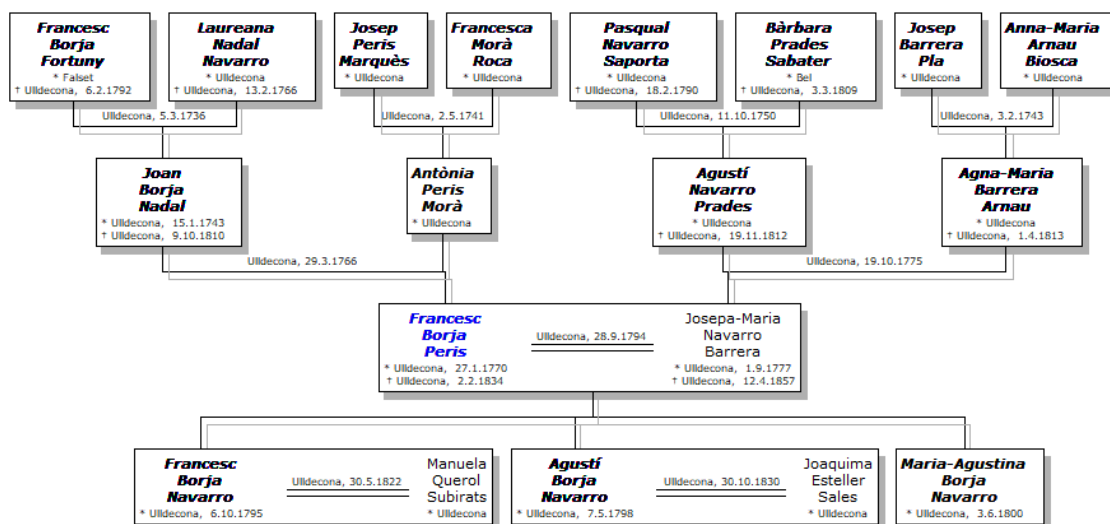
Francesc Borja Fortuny
* Falset
† Ulldecona, 6.2.1792

Laureana Nadal Navarro
* Ulldecona
† Ulldecona, 13.2.1766

Ulldecona, 5.3.1736

Josep Peris Marquès
* Ulldecona

Francesca Morà Roca
* Ulldecona

Ulldecona, 2.5.1741

Pasqual Navarro Saporta
* Ulldecona
† Ulldecona, 18.2.1790

Bàrbara Prades Sabater
* Bel
† Ulldecona, 3.3.1809

Ulldecona, 11.10.1750

Josep Barrera Pla
* Ulldecona

Anna-Maria Arnau Biosca
* Ulldecona

Ulldecona, 3.2.1743

Joan Borja Nadal
* Ulldecona, 15.1.1743
† Ulldecona, 9.10.1810

Antònia Peris Morà
* Ulldecona

Ulldecona, 29.3.1766

Agustí Navarro Prades
* Ulldecona
† Ulldecona, 19.11.1812

Agna-Maria Barrera Arnau
* Ulldecona
† Ulldecona, 1.4.1813

Ulldecona, 19.10.1775

Francesc Borja Peris
* Ulldecona, 27.1.1770
† Ulldecona, 2.2.1834

Ulldecona, 28.9.1794

Josepa-Maria Navarro Barrera
* Ulldecona, 1.9.1777
† Ulldecona, 12.4.1857

Francesc Borja Navarro
* Ulldecona, 6.10.1795

Ulldecona, 30.5.1822

Manuela Querol Subirats
* Ulldecona

Agustí Borja Navarro
* Ulldecona, 7.5.1798

Ulldecona, 30.10.1830

Joaquima Esteller Sales
* Ulldecona

Maria-Agustina Borja Navarro
* Ulldecona, 3.6.1800